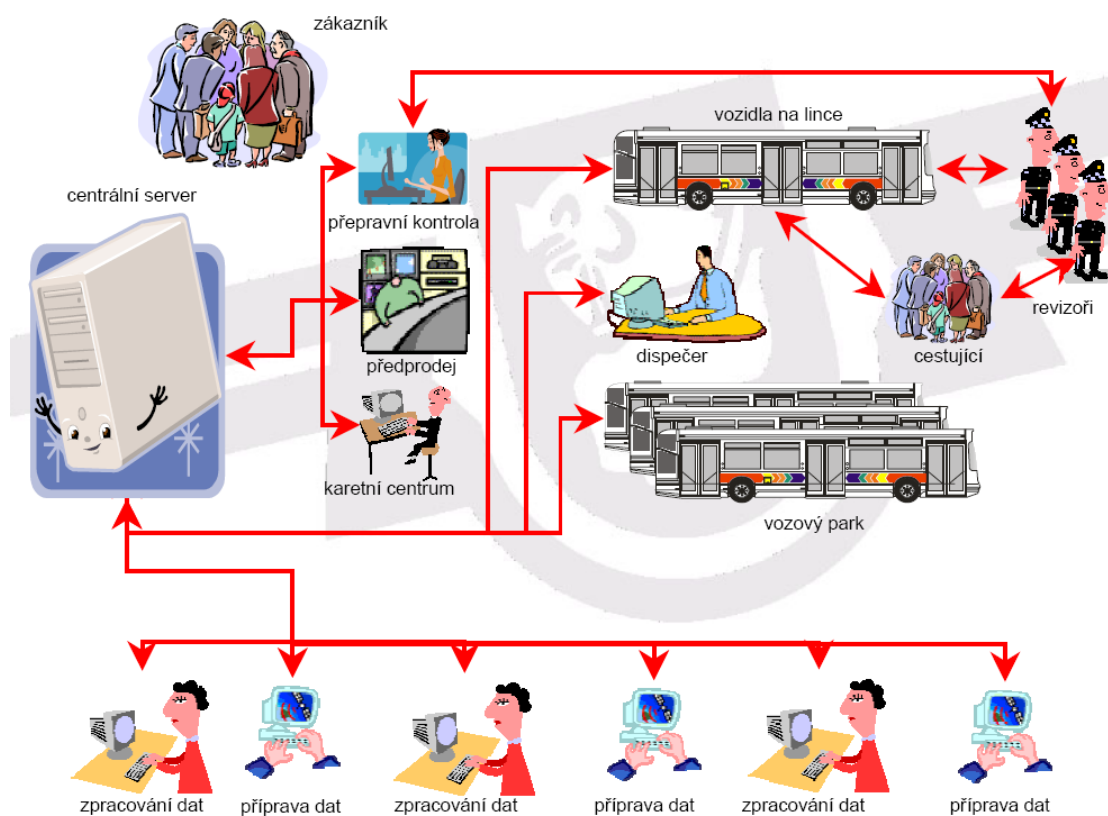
zákazník

centrální server

přepravní kontrola

předprodej

karetní centrum

vozidla na lince

dispečer

cestující

revizoři

vozový park

zpracování dat

příprava dat

zpracování dat

příprava dat

zpracování dat

příprava dat